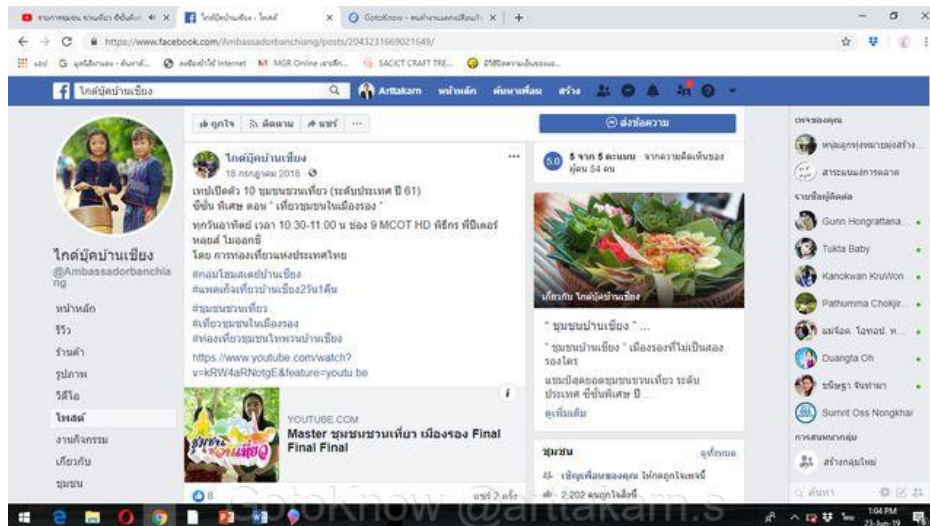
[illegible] × | ไกด์บุ๊คบ้านเชียง - โพสต์ × | GotoKnow - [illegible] × | +

https://www.facebook.com/Ambassadorbanchiang/posts/2043231669021649/

แอป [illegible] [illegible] MGR Online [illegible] SACICT CRAFT TRE... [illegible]

ไกด์บุ๊คบ้านเชียง | Arttakarn หน้าหลัก ค้นหาเพื่อน สร้าง

ไกด์บุ๊คบ้านเชียง
@Ambassadorbanchiang

หน้าหลัก
รีวิว
ร้านค้า
รูปภาพ
วิดีโอ
โพสต์
งานกิจกรรม
เกี่ยวกับ
ชุมชน

ถูกใจ | ติดตาม | แชร์ | ···

ไกด์บุ๊คบ้านเชียง
18 กรกฎาคม 2018

เทปเปิดตัว 10 ชุมชนชวนเที่ยว (ระดับประเทศ ปี 61)
ซีซั่น พิเศษ ตอน " เที่ยวชุมชนในเมืองรอง "
ทุกวันอาทิตย์ เวลา 10.30-11.00 น ช่อง 9 MCOT HD พิธีกร ทีปีเตอร์ หลุยส์ ไมออกซี
โดย การท่องเที่ยวแห่งประเทศไทย
#กลุ่มโฮมสเตย์บ้านเชียง
#แพคเกจเที่ยวบ้านเชียง2วัน1คืน
#ชุมชนชวนเที่ยว
#เที่ยวชุมชนในเมืองรอง
#ท่องเที่ยวชุมชนไทยบ้านเชียง
https://www.youtube.com/watch?v=kRW4aRNotgE&feature=youtu.be

YOUTUBE.COM
Master ชุมชนชวนเที่ยว เมืองรอง Final Final Final

8 | แชร์ 2 ครั้ง

ส่งข้อความ

5.0 | 5 จาก 5 คะแนน · จากความคิดเห็นของผู้คน 54 คน

เกี่ยวกับ ไกด์บุ๊คบ้านเชียง

" ชุมชนบ้านเชียง " ...
" ชุมชนบ้านเชียง " เมืองรองที่ไม่เป็นสองรองใคร
แชมป์สุดยอดชุมชนชวนเที่ยว ระดับประเทศ ซีซั่นพิเศษ ปี ...
ดูเพิ่มเติม

ชุมชน | ดูทั้งหมด
เชิญเพื่อนของคุณ ให้กดถูกใจเพจนี้
2,202 คนถูกใจสิ่งนี้

เพจของคุณ
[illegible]
สารระบบตลาด

รายชื่อผู้ติดต่อ
Gunn Hongrattana...
Tukta Baby
Kanokwan KruWon
Pathumma Chokjir...
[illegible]
Duangta Oh
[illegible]
Sumrit Oss Nongkhai

การสนทนากลุ่ม
สร้างกลุ่มใหม่

ค้นหา

GotoKnow @arttakarn.s

1:04 PM
23-Jun-19